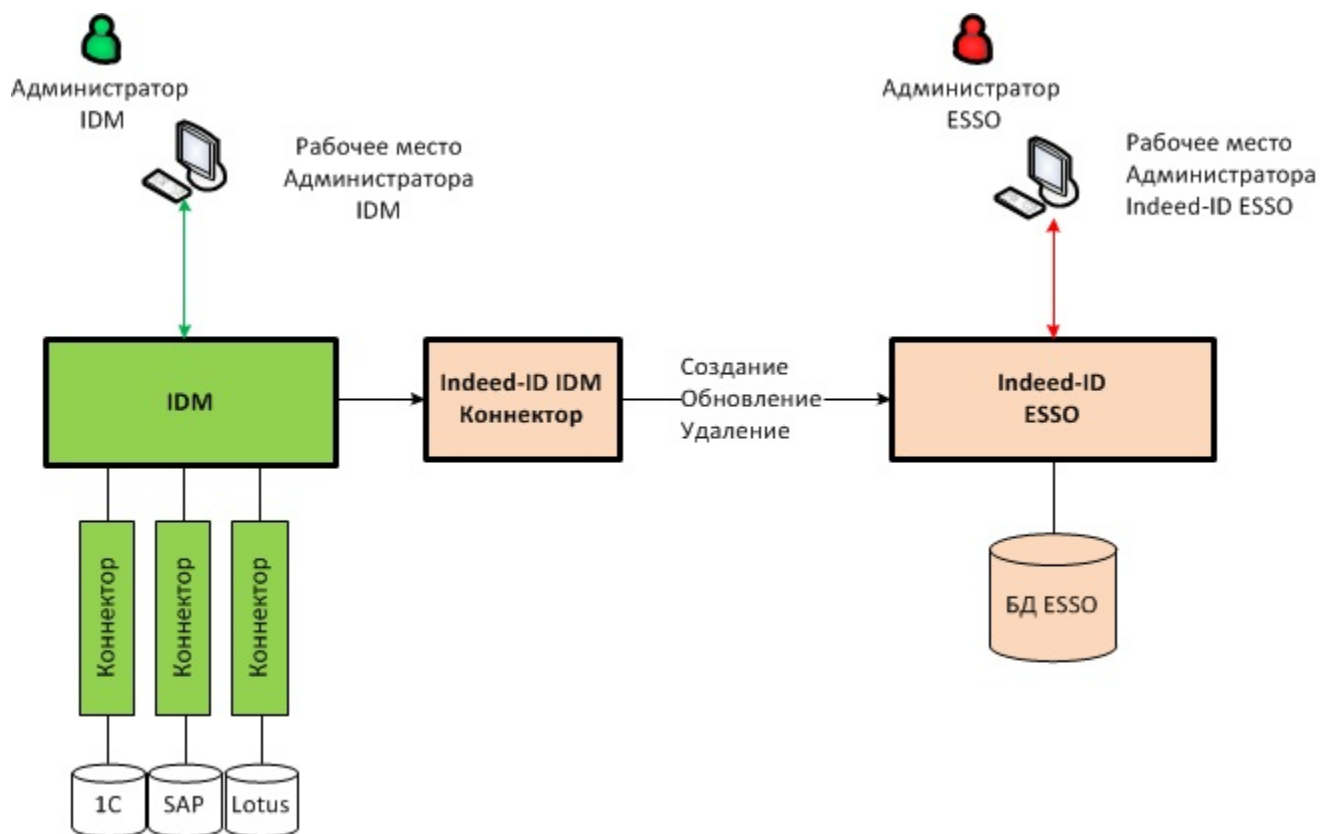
Администратор IDM

Рабочее место Администратора IDM

Администратор ESSO

Рабочее место Администратора Indeed-ID ESSO

IDM

Indeed-ID IDM Коннектор

Создание
Обновление
Удаление

Indeed-ID ESSO

Коннектор

Коннектор

Коннектор

БД ESSO

1C

SAP

Lotus